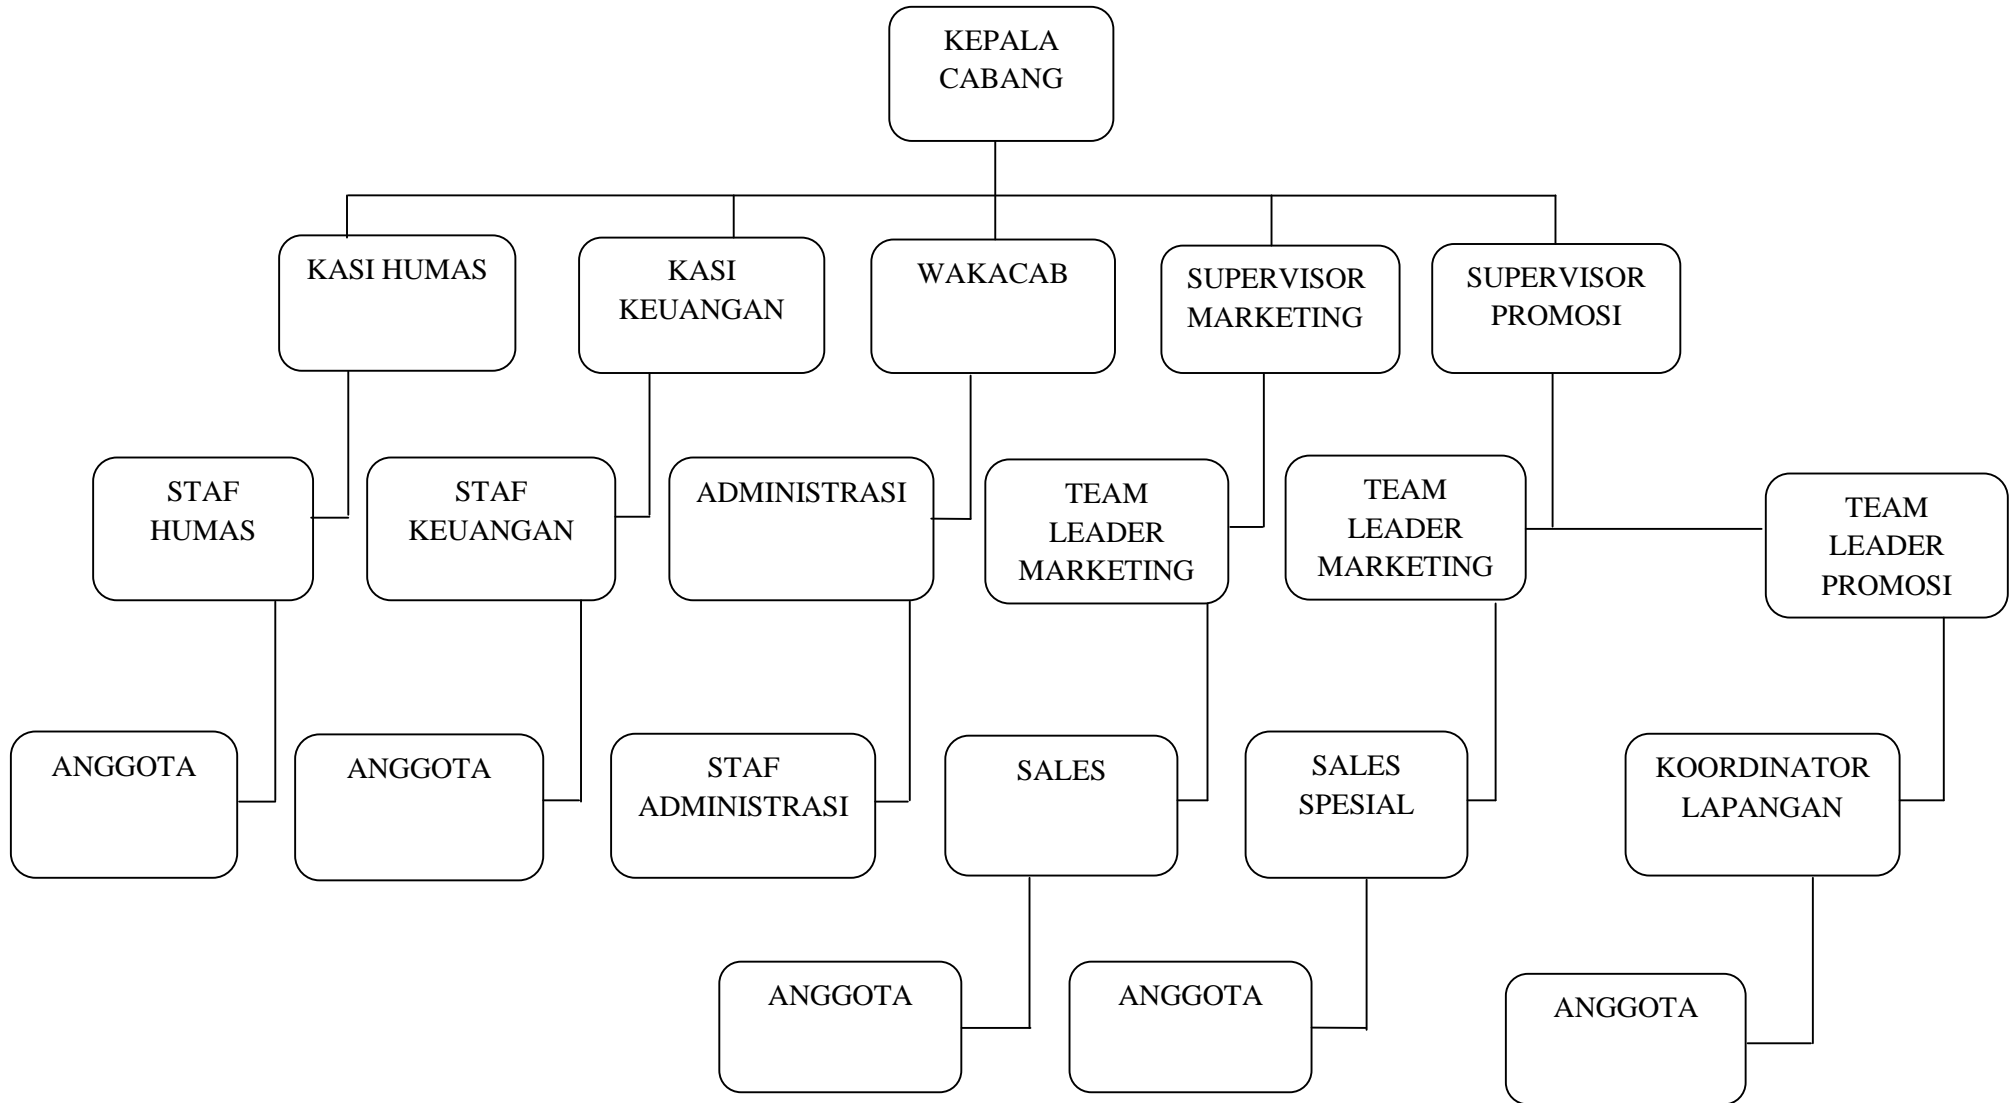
KEPALA CABANG

KASI HUMAS

KASI KEUANGAN

WAKACAB

SUPERVISOR MARKETING

SUPERVISOR PROMOSI

STAF HUMAS

STAF KEUANGAN

ADMINISTRASI

TEAM LEADER MARKETING

TEAM LEADER MARKETING

TEAM LEADER PROMOSI

ANGGOTA

ANGGOTA

STAF ADMINISTRASI

SALES

SALES SPESIAL

KOORDINATOR LAPANGAN

ANGGOTA

ANGGOTA

ANGGOTA